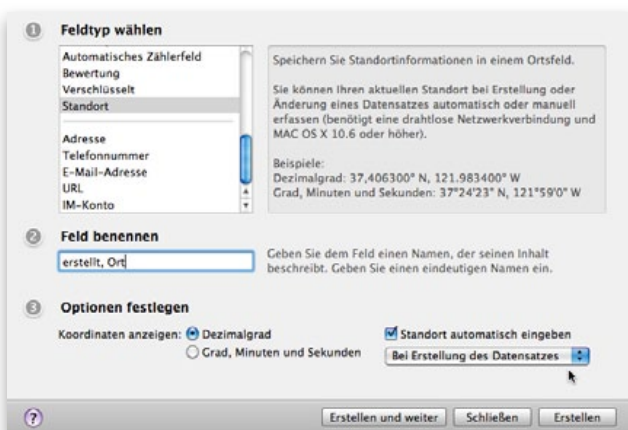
1 Feldtyp wählen

Automatisches Zählerfeld
Bewertung
Verschlüsselt
Standort

Adresse
Telefonnummer
E-Mail-Adresse
URL
IM-Konto

Speichern Sie Standortinformationen in einem Ortsfeld.

Sie können Ihren aktuellen Standort bei Erstellung oder Änderung eines Datensatzes automatisch oder manuell erfassen (benötigt eine drahtlose Netzwerkverbindung und MAC OS X 10.6 oder höher).

Beispiele:
Dezimalgrad: 37,406300° N, 121.983400° W
Grad, Minuten und Sekunden: 37°24'23" N, 121°59'0" W

2 Feld benennen

erstellt, Ort

Geben Sie dem Feld einen Namen, der seinen Inhalt beschreibt. Geben Sie einen eindeutigen Namen ein.

3 Optionen festlegen

Koordinaten anzeigen: Dezimalgrad
Grad, Minuten und Sekunden

Standort automatisch eingeben
Bei Erstellung des Datensatzes

?
Erstellen und weiter
Schließen
Erstellen